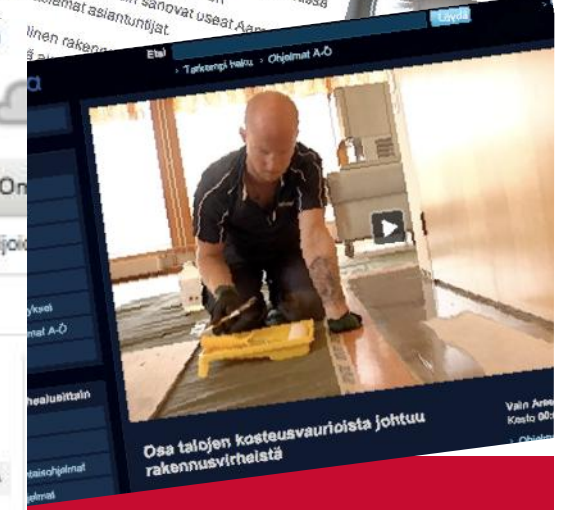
sanovat useat Aa
asiantuntijat.
linen rakeng

Etsi
Löydä
› Tarkempi haku › Ohjelmat A-Ö

On
ijo

yksei
mat A-Ö

aiheuleittain

taisohjelmat
lmat

Osa talojen kosteusvaurioista johtuu rakennusvirheistä

Vain Are
Kesto 00:
› Ohjel